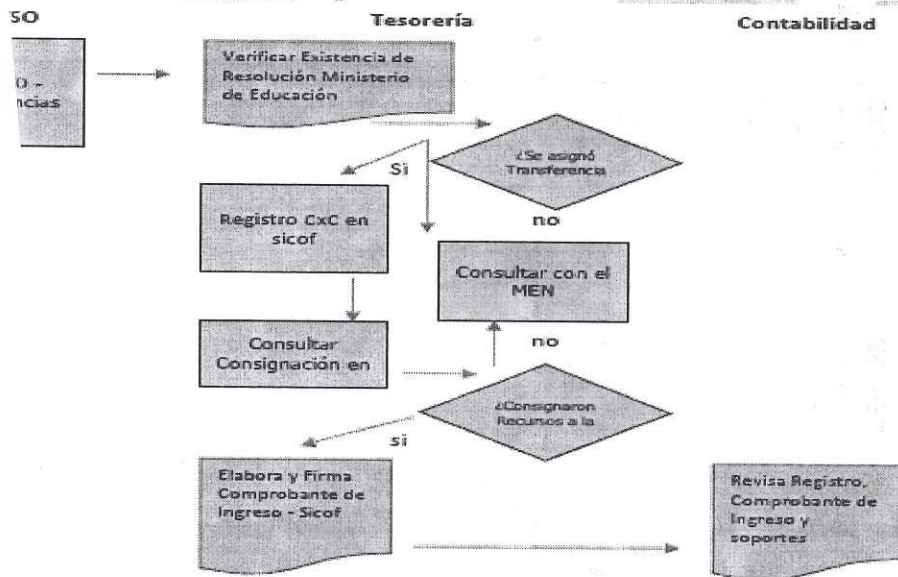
SO

Tesorería

Contabilidad

O - ncias

Verificar Existencia de Resolución Ministerio de Educación

¿Se asignó Transferencia

Si

no

Registro CxC en sicof

Consultar con el MEN

Consultar Consignación en

no

¿Consignaron Recursos a la

si

Elabora y Firma Comprobante de Ingreso - Sicof

Revisa Registro, Comprobante de Ingreso y soportes